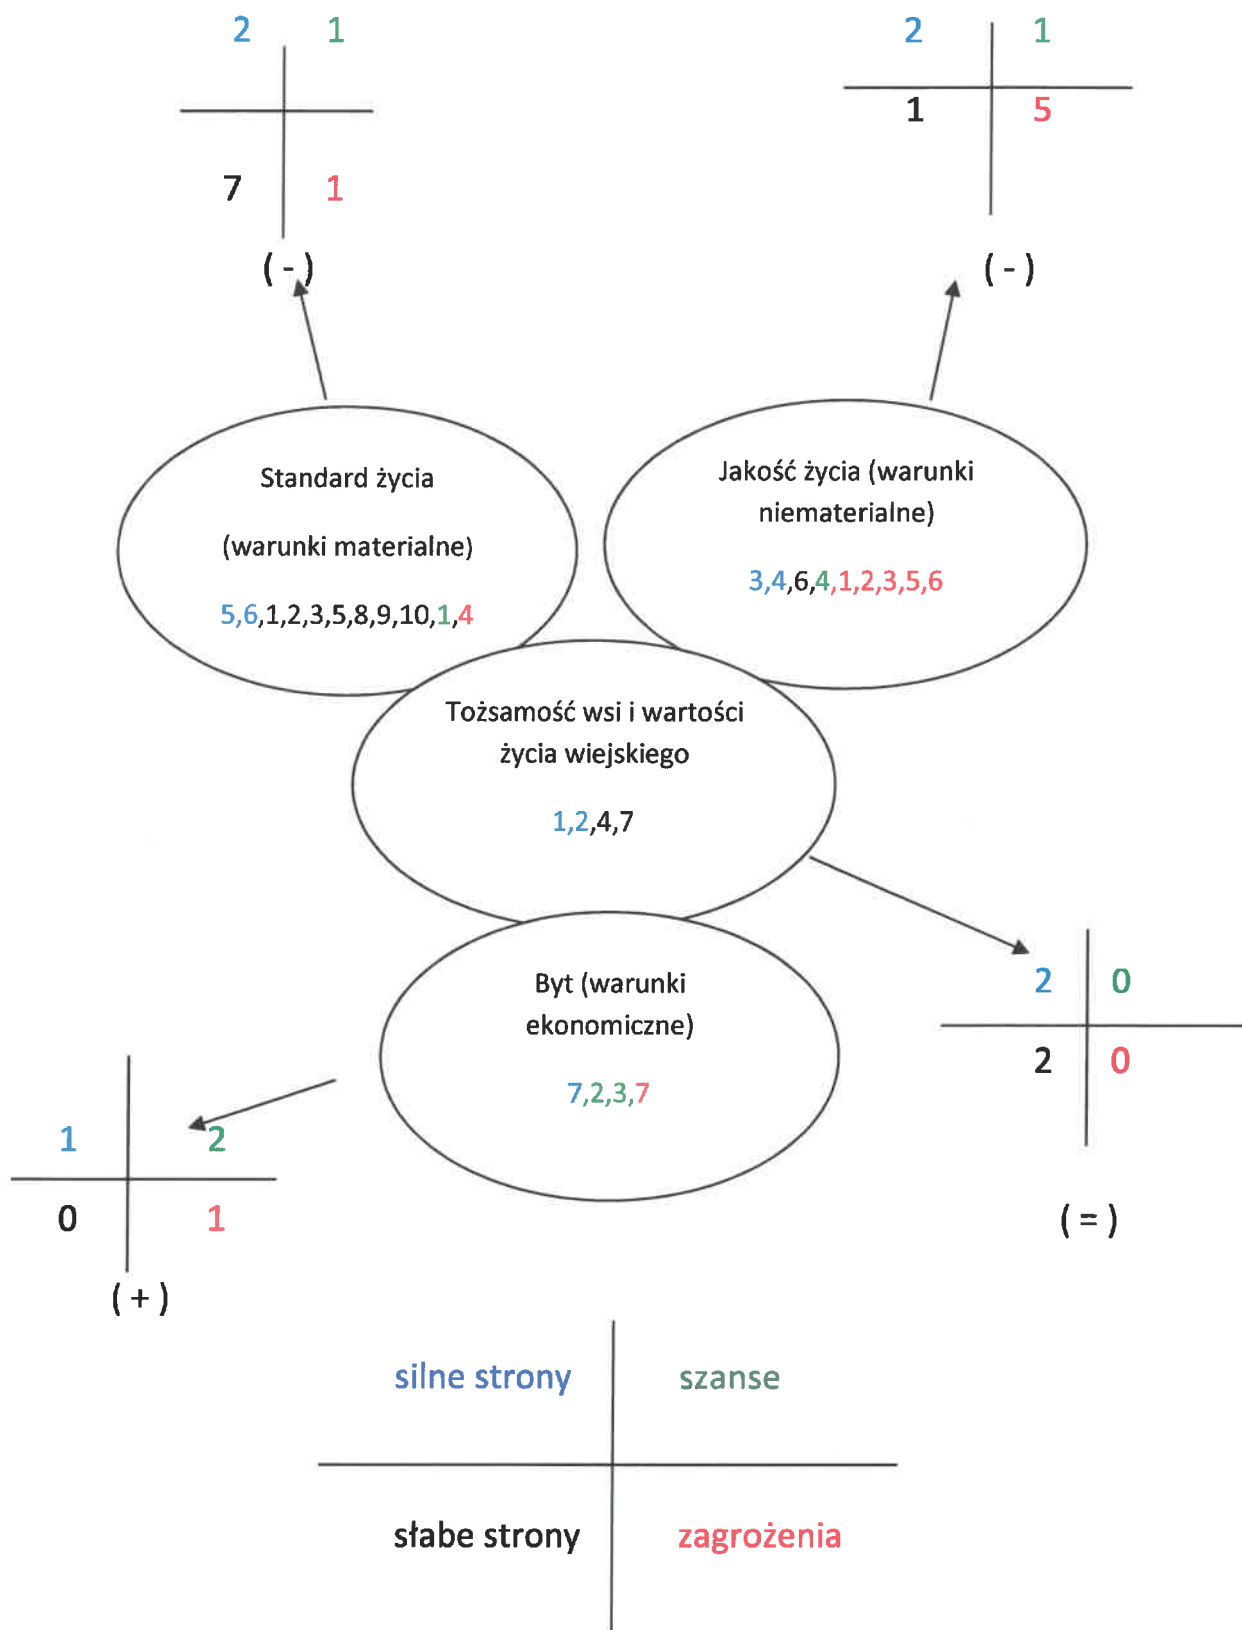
| 2 | 1 |
|---|---|
| 7 | 1 |

( - )

| 2 | 1 |
|---|---|
| 1 | 5 |

( - )

Standard życia

(warunki materialne)

5,6,1,2,3,5,8,9,10,1,4

Jakość życia (warunki niematerialne)

3,4,6,4,1,2,3,5,6

Tożsamość wsi i wartości życia wiejskiego

1,2,4,7

Byt (warunki ekonomiczne)

7,2,3,7

| 1 | 2 |
|---|---|
| 0 | 1 |

( + )

| 2 | 0 |
|---|---|
| 2 | 0 |

( = )

| silne strony | szanse |
|---|---|
| słabe strony | zagrożenia |